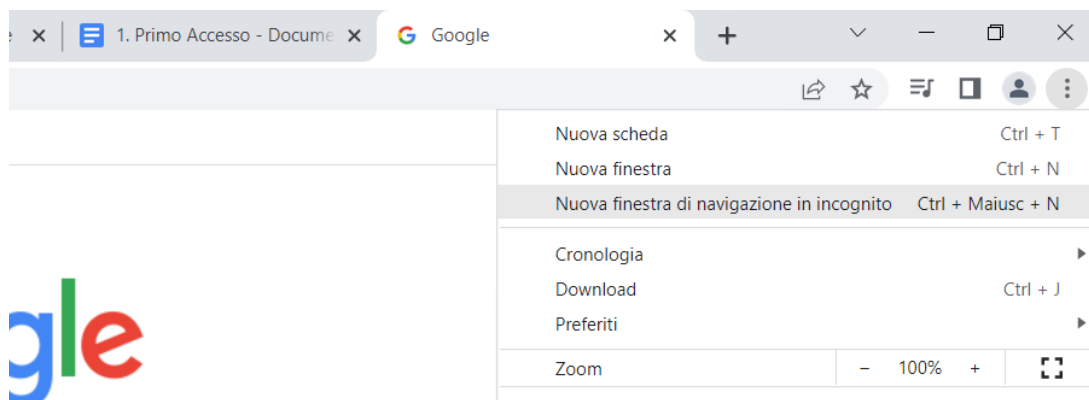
e ✕ 1. Primo Accesso - Docume ✕ Google ✕ +

Nuova scheda Ctrl + T
Nuova finestra Ctrl + N
Nuova finestra di navigazione in incognito Ctrl + Maiusc + N

Cronologia
Download Ctrl + J
Preferiti

Zoom – 100% +

gle